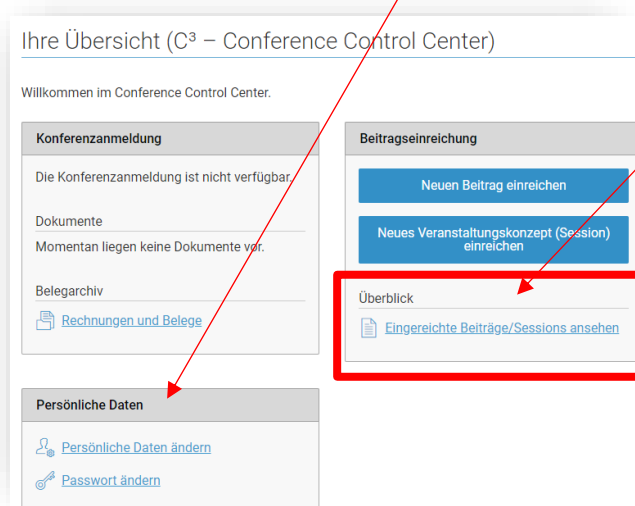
Ihre Übersicht (C³ – Conference Control Center)

Willkommen im Conference Control Center.

Konferenzanmeldung

Die Konferenzanmeldung ist nicht verfügbar.

Dokumente

Momentan liegen keine Dokumente vor.

Belegarchiv

Rechnungen und Belege

Beitragseinreichung

Neuen Beitrag einreichen

Neues Veranstaltungskonzept (Session) einreichen

Überblick

Eingereichte Beiträge/Sessions ansehen

Persönliche Daten

Persönliche Daten ändern

Passwort ändern